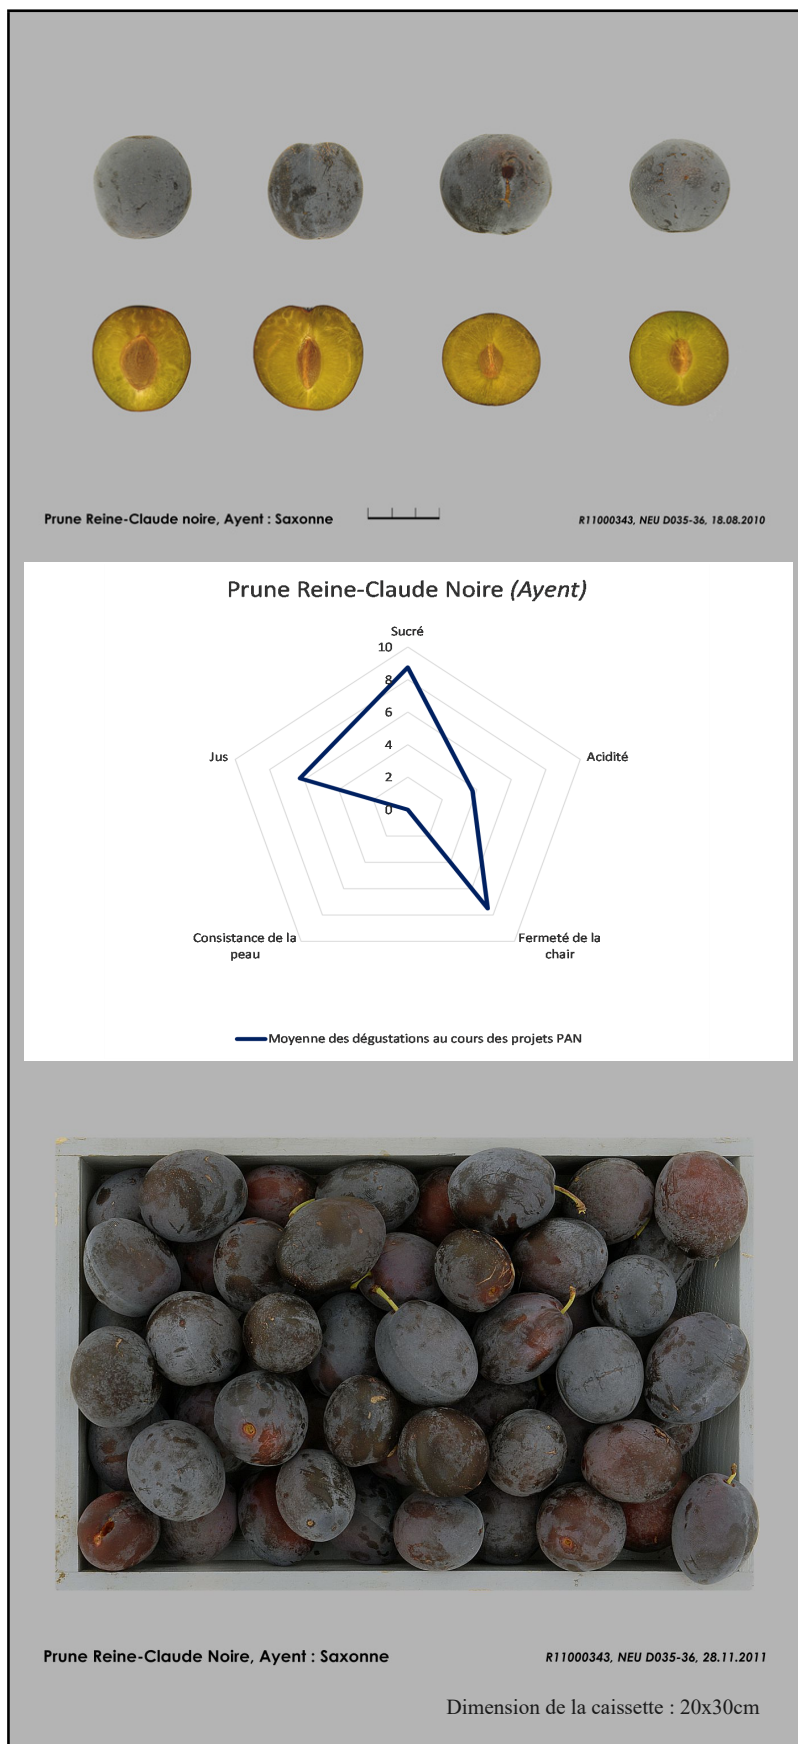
Prune Reine-Claude noire, Ayent : Saxonne

R11000343, NEU D035-36, 18.08.2010

Prune Reine-Claude Noire *(Ayent)*

Sucré

10

8

6

4

2

0

Acidité

Fermeté de la chair

Consistance de la peau

Jus

Moyenne des dégustations au cours des projets PAN

Prune Reine-Claude Noire, Ayent : Saxonne

R11000343, NEU D035-36, 28.11.2011

Dimension de la caissette : 20x30cm